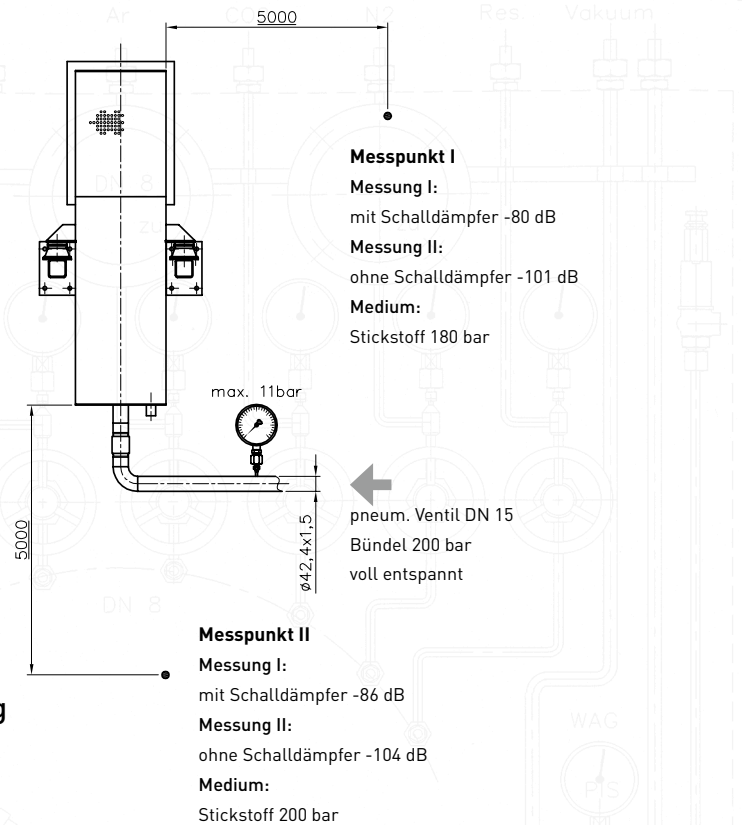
Ar CO2 N2 Res. Vakuum

5000

Messpunkt I
Messung I:
mit Schalldämpfer -80 dB
Messung II:
ohne Schalldämpfer -101 dB
Medium:
Stickstoff 180 bar

DN 8

zu

max. 11bar

5000

ø42,4x1,5

pneum. Ventil DN 15
Bündel 200 bar
voll entspannt

DN 8

Messpunkt II
Messung I:
mit Schalldämpfer -86 dB
Messung II:
ohne Schalldämpfer -104 dB
Medium:
Stickstoff 200 bar

WAG

PIS

g